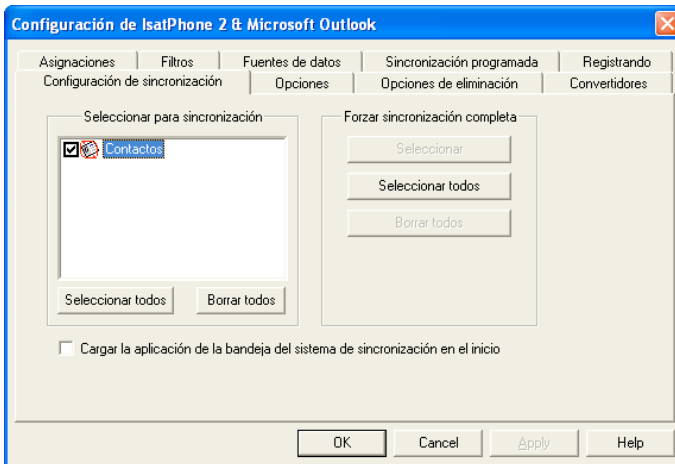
Configuración de IsatPhone 2 & Microsoft Outlook

Asignaciones | Filtros | Fuentes de datos | Sincronización programada | Registrando

Configuración de sincronización | Opciones | Opciones de eliminación | Convertidores

Seleccionar para sincronización

Contactos

Seleccionar todos | Borrar todos

Forzar sincronización completa

Seleccionar

Seleccionar todos

Borrar todos

Cargar la aplicación de la bandeja del sistema de sincronización en el inicio

OK | Cancel | Apply | Help